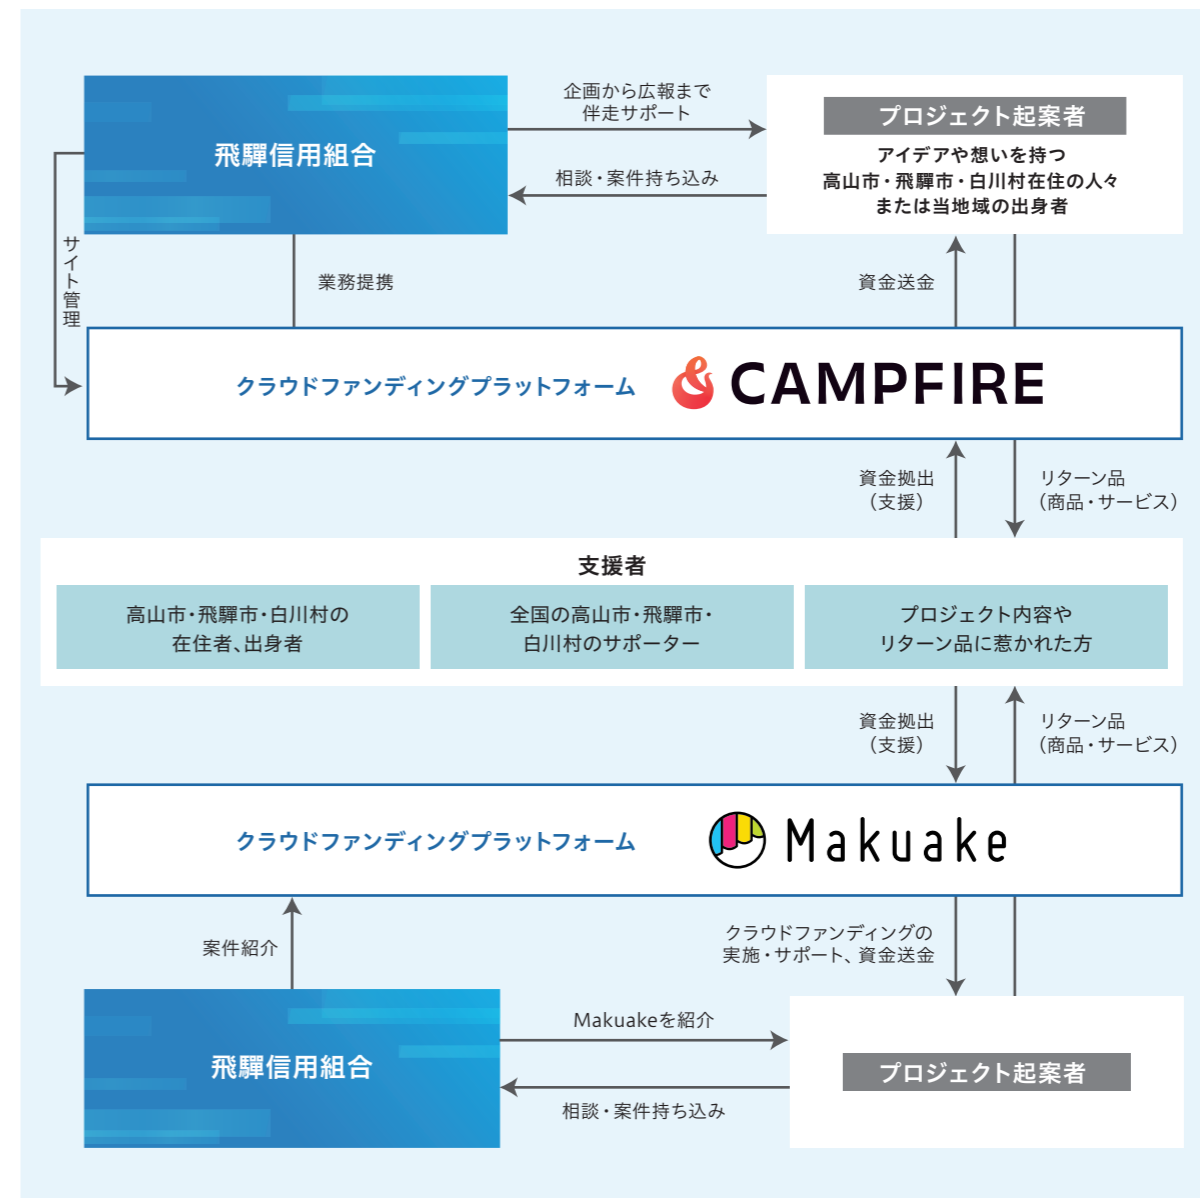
飛騨信用組合

企画から広報まで
伴走サポート

相談・案件持ち込み

プロジェクト起案者

アイデアや想いを持つ
高山市・飛騨市・白川村在住の人々
または当地域の出身者

サイト管理

業務提携

資金送金

クラウドファンディングプラットフォーム

CAMPFIRE

資金拠出
（支援）

リターン品
（商品・サービス）

支援者

高山市・飛騨市・白川村の
在住者、出身者

全国の高山市・飛騨市・
白川村のサポーター

プロジェクト内容や
リターン品に惹かれた方

資金拠出
（支援）

リターン品
（商品・サービス）

クラウドファンディングプラットフォーム

Makuake

案件紹介

クラウドファンディングの
実施・サポート、資金送金

飛騨信用組合

Makuakeを紹介

相談・案件持ち込み

プロジェクト起案者